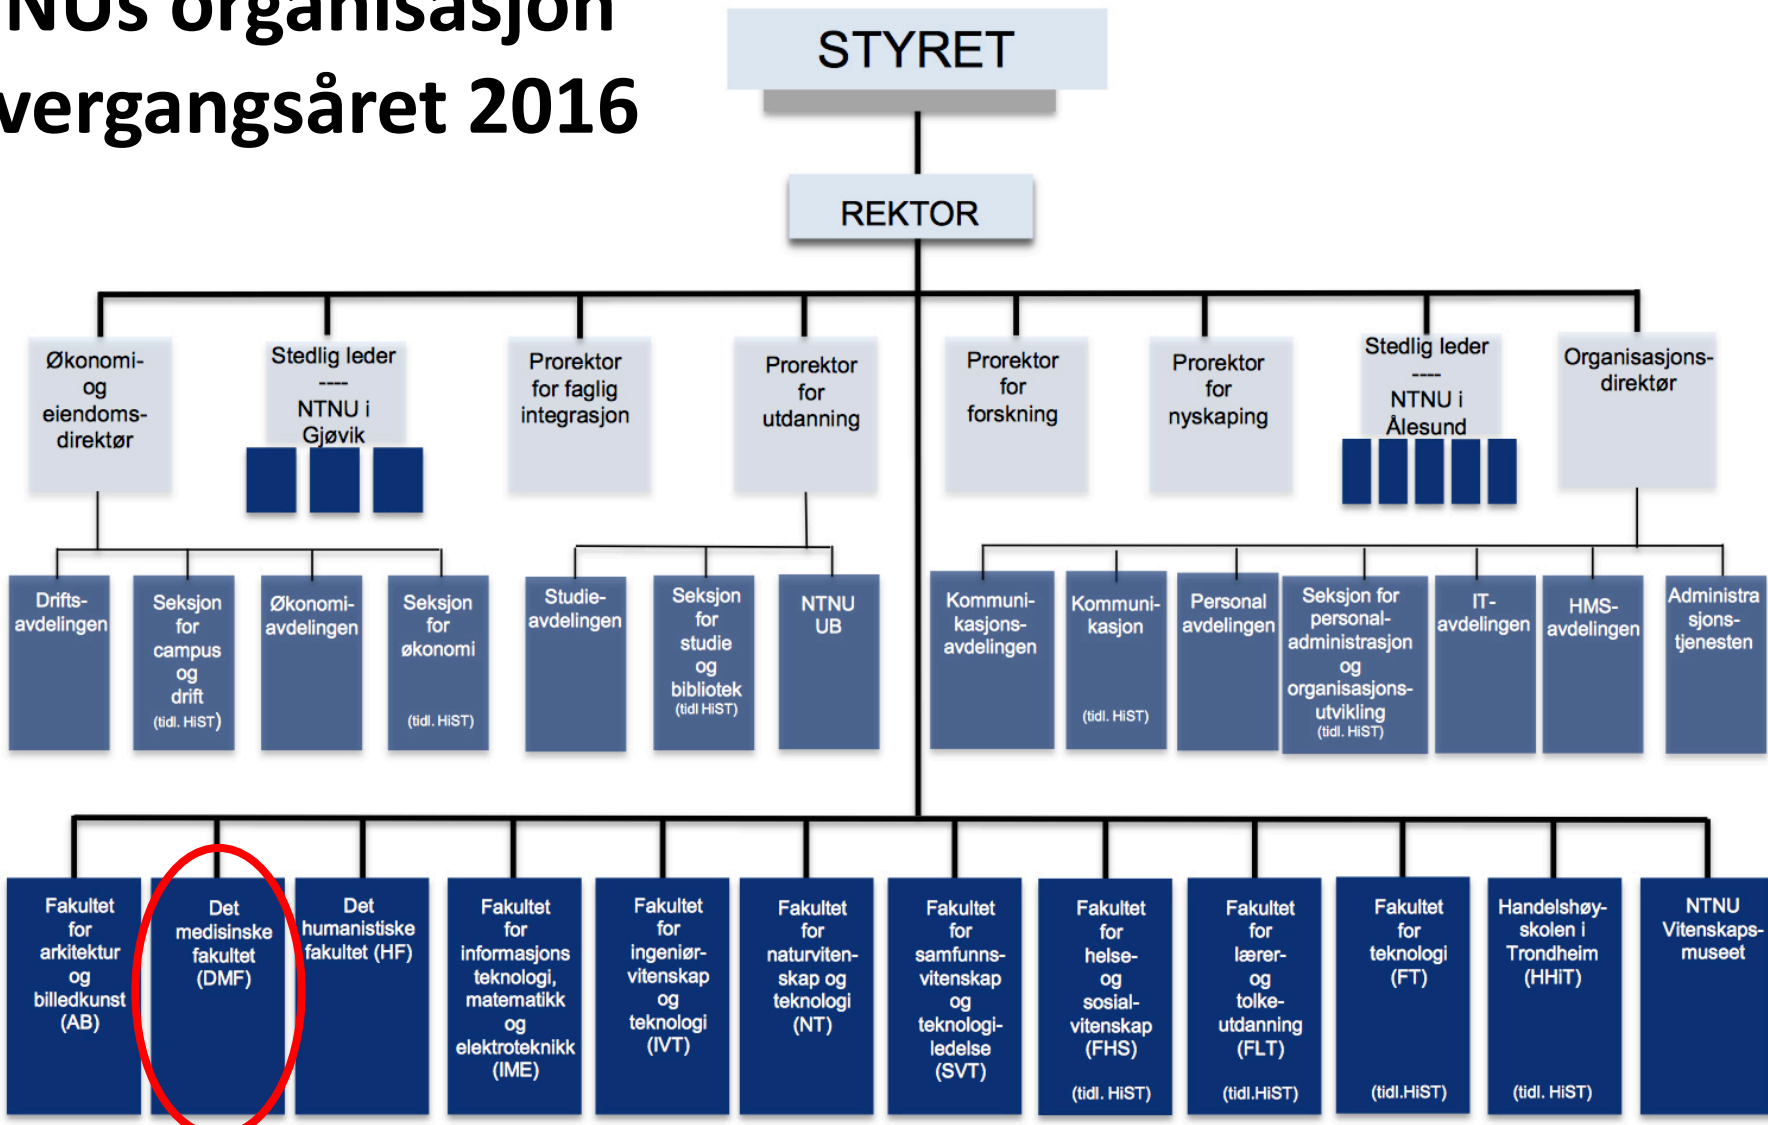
NUs organisasjon
vergangsåret 2016

STYRET

REKTOR

Økonomi- og eiendoms-direktør

Stedlig leder
----
NTNU i Gjøvik

Prorektor for faglig integrasjon

Prorektor for utdanning

Prorektor for forskning

Prorektor for nyskaping

Stedlig leder
----
NTNU i Ålesund

Organisasjons-direktør

Drifts-avdelingen

Seksjon for campus og drift (tidl. HiST)

Økonomi-avdelingen

Seksjon for økonomi (tidl. HiST)

Studie-avdelingen

Seksjon for studie og bibliotek (tidl HiST)

NTNU UB

Kommuni-kasjons-avdelingen

Kommuni-kasjon (tidl. HiST)

Personal avdelingen

Seksjon for personal-administrasjon og organisasjons-utvikling (tidl. HiST)

IT-avdelingen

HMS-avdelingen

Administra sjons-tjenesten

Fakultet for arkitektur og billedkunst (AB)

Det medisinske fakultet (DMF)

Det humanistiske fakultet (HF)

Fakultet for informasjons teknologi, matematikk og elektroteknikk (IME)

Fakultet for ingeniør-vitenskap og teknologi (IVT)

Fakultet for naturviten-skap og teknologi (NT)

Fakultet for samfunns-vitenskap og teknologi-ledelse (SVT)

Fakultet for helse- og sosial-vitenskap (FHS) (tidl. HiST)

Fakultet for lærer- og tolke-utdanning (FLT) (tidl.HiST)

Fakultet for teknologi (FT) (tidl.HiST)

Handelshøy-skolen i Trondheim (HHiT) (tidl. HiST)

NTNU Vitenskaps-museet